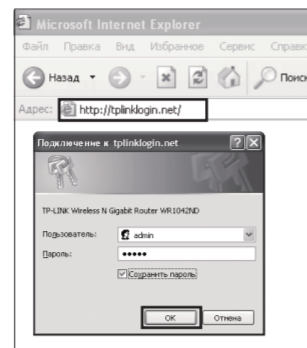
Microsoft Internet Explorer

Файл Правка Вид Избранное Сервис Справк

Назад Поиск

Адрес: http://tplinklogin.net/

Подключение к tplinklogin.net

TP-LINK Wireless N Gigabit Router WR1042ND

Пользователь: admin

Пароль: •••••

Сохранить пароль

OK Отмена